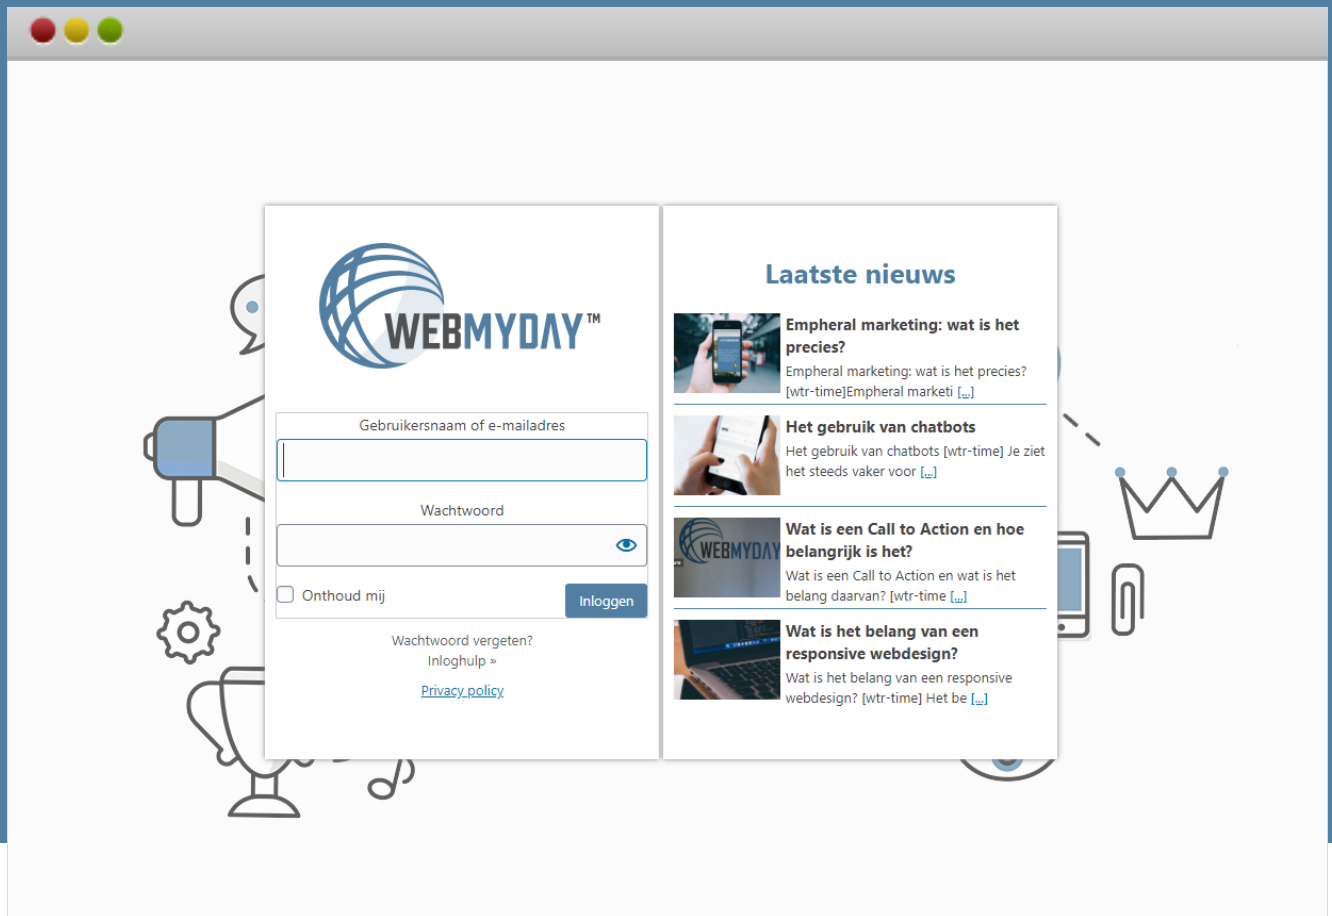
WEBMYDAY™

Gebruikersnaam of e-mailadres

Wachtwoord

Onthoud mij

Inloggen

Wachtwoord vergeten?
Inloghulp »

Privacy policy

Laatste nieuws

Empheral marketing: wat is het precies?
Empheral marketing: wat is het precies? [wtr-time]Empheral marketi [...]

Het gebruik van chatbots
Het gebruik van chatbots [wtr-time] Je ziet het steeds vaker voor [...]

WEBMYDAY

Wat is een Call to Action en hoe belangrijk is het?
Wat is een Call to Action en wat is het belang daarvan? [wtr-time [...]

Wat is het belang van een responsive webdesign?
Wat is het belang van een responsive webdesign? [wtr-time] Het be [...]